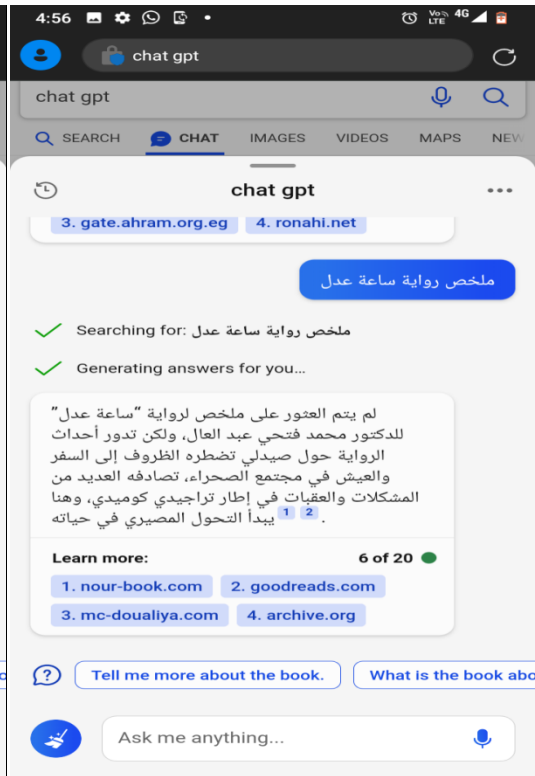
4:56

Vo LTE 4G

chat gpt

chat gpt

SEARCH CHAT IMAGES VIDEOS MAPS NEW

chat gpt

3. gate.ahram.org.eg 4. ronahi.net

ملخص رواية ساعة عدل

Searching for: ملخص رواية ساعة عدل

Generating answers for you...

لم يتم العثور على ملخص لرواية "ساعة عدل" للدكتور محمد فتحي عبد العال، ولكن تدور أحداث الرواية حول صيدلي تضطره الظروف إلى السفر والعيش في مجتمع الصحراء، تصادفه العديد من المشكلات والعقبات في إطار تراجيدي كوميدي، وهنا يبدأ التحول المصيري في حياته 1 2.

Learn more: 6 of 20

1. nour-book.com 2. goodreads.com
3. mc-doualiya.com 4. archive.org

Tell me more about the book. What is the book abo

Ask me anything...